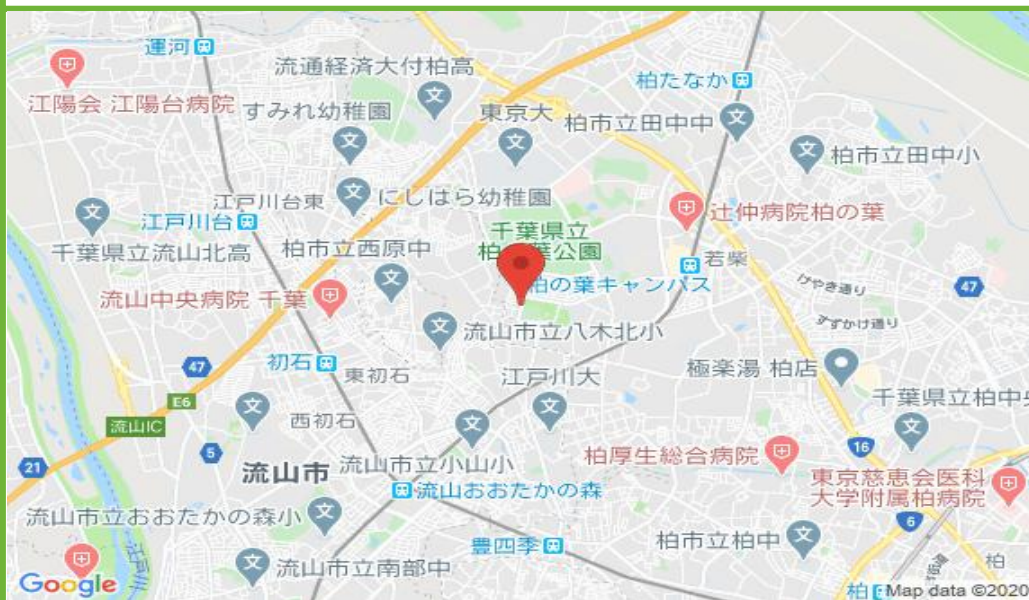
運河
流通経済大付柏高
江陽会 江陽台病院
すみれ幼稚園
東京大
柏たなか
柏市立田中中
柏市立田中小
江戸川台東
にしはら幼稚園
江戸川台
辻仲病院柏の葉
千葉県立
柏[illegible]葉公園
千葉県立流山北高
柏市立西原中
若柴
柏の葉キャンパス
けやき通り
流山中央病院 千葉
47
すずかけ通り
流山市立八木北小
47
初石
東初石
江戸川大
極楽湯 柏店
E6
千葉県立柏中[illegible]
流山IC
西初石
5
16
21
流山市
流山市立小山小
柏厚生総合病院
東京慈恵会医科大学附属柏病院
流山おおたかの森
流山市立おおたかの森小
6
豊四季
柏市立柏中
柏
Google
流山市立南部中
柏
Map data ©2020